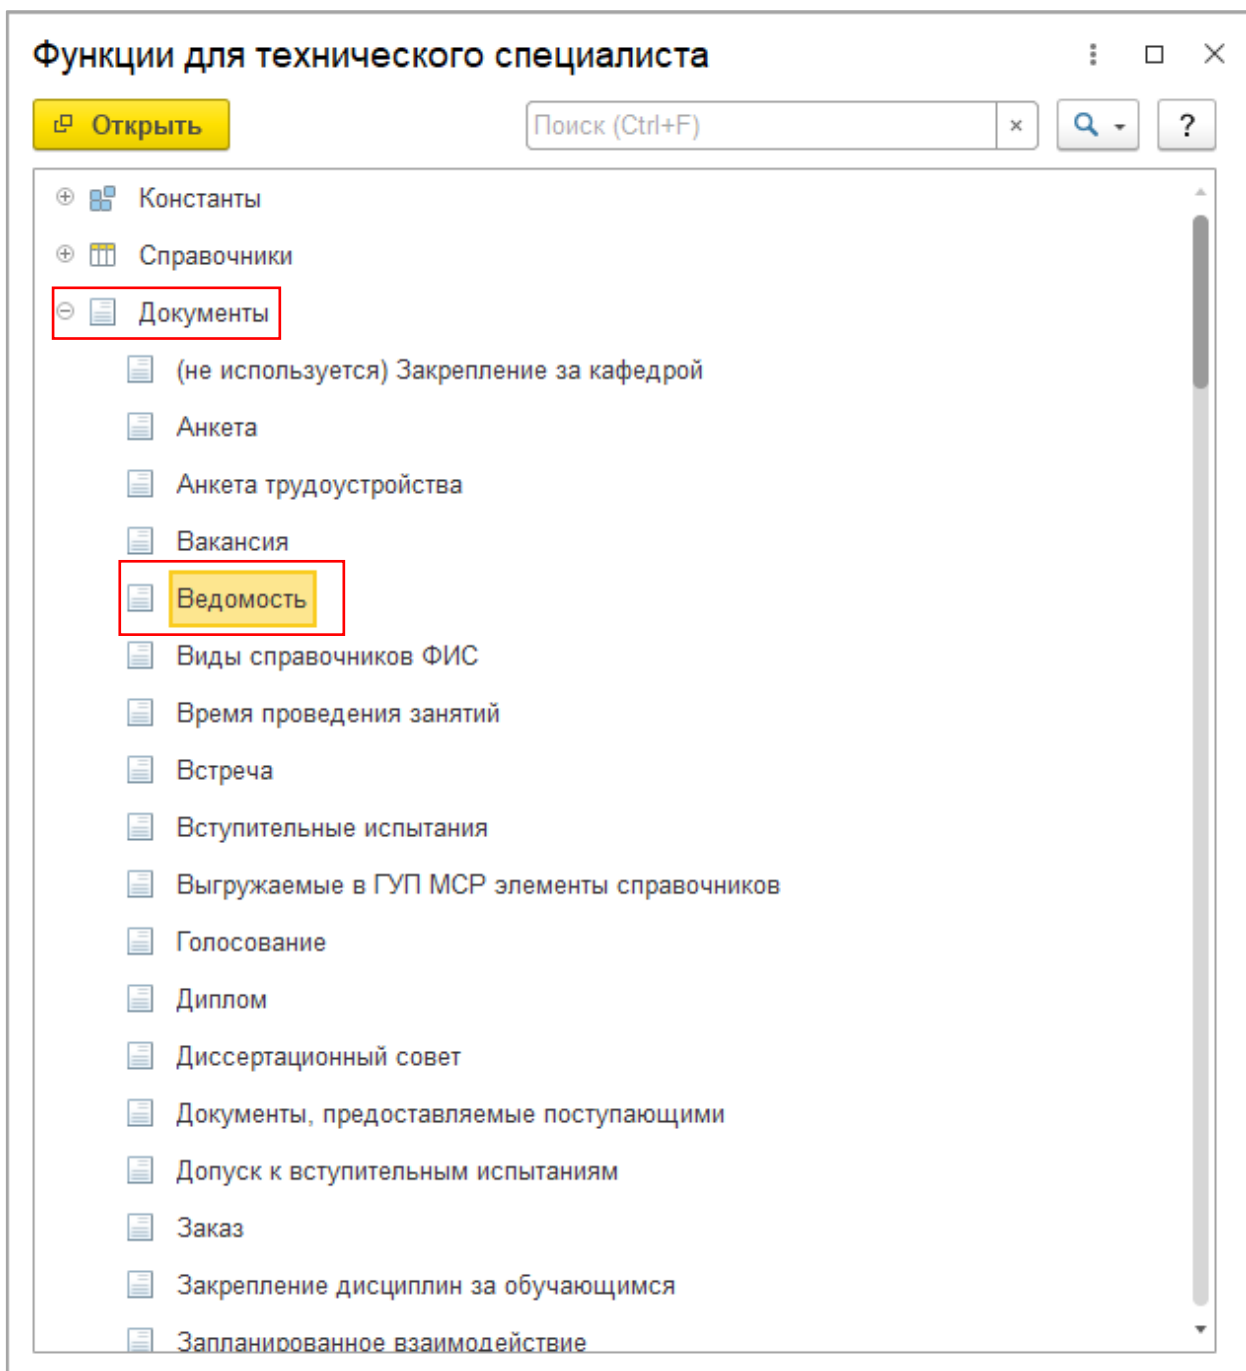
Функции для технического специалиста

Открыть

Поиск (Ctrl+F)

×

?

Константы

Справочники

Документы

(не используется) Закрепление за кафедрой

Анкета

Анкета трудоустройства

Вакансия

Ведомость

Виды справочников ФИС

Время проведения занятий

Встреча

Вступительные испытания

Выгружаемые в ГУП МСР элементы справочников

Голосование

Диплом

Диссертационный совет

Документы, предоставляемые поступающими

Допуск к вступительным испытаниям

Заказ

Закрепление дисциплин за обучающимся

Запланированное взаимодействие